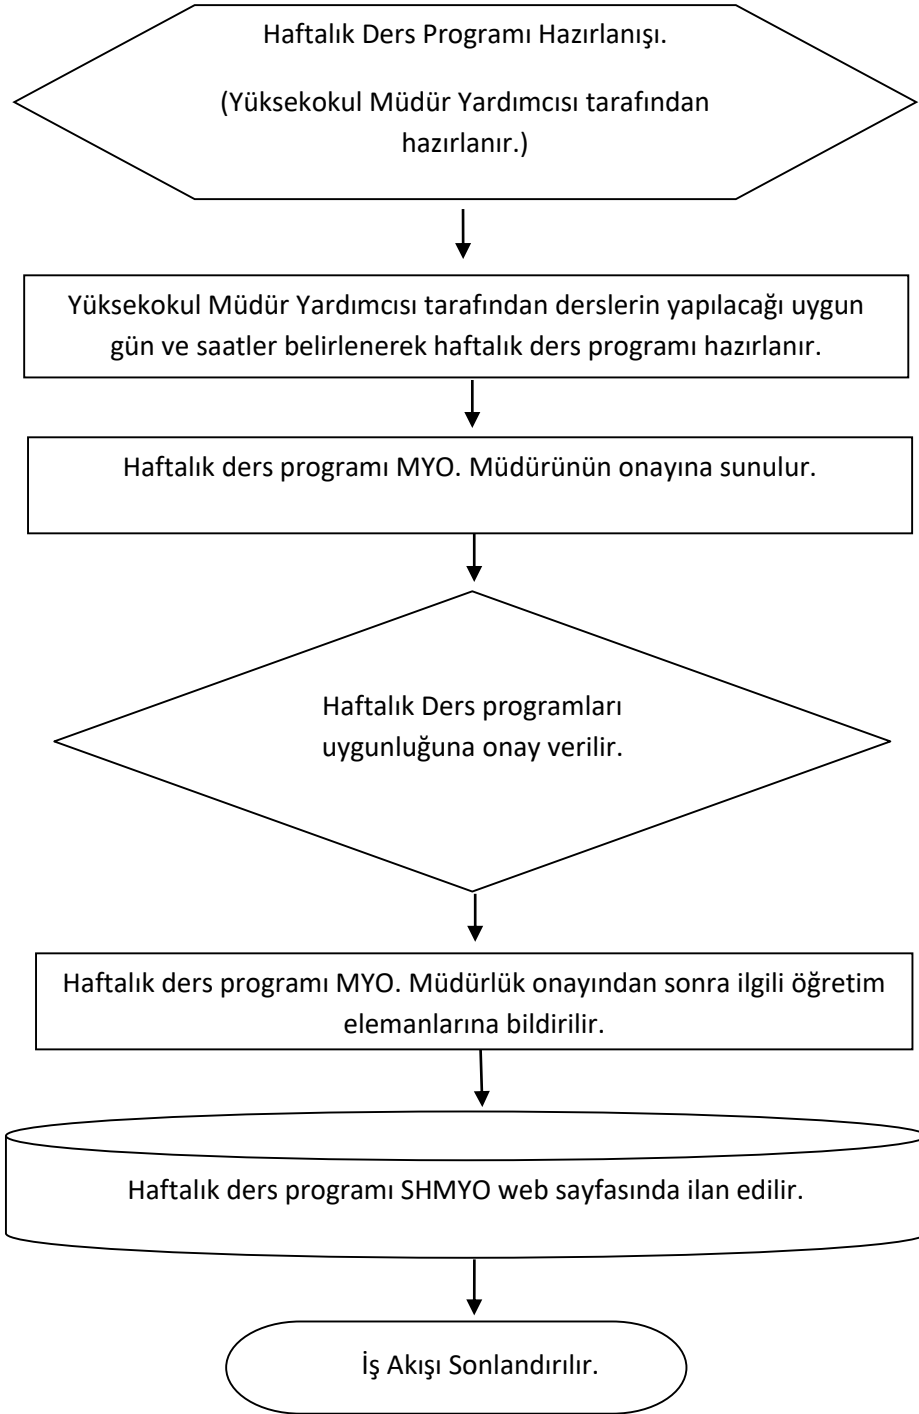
Haftalık Ders Programı Hazırlanışı.

(Yüksekokul Müdür Yardımcısı tarafından hazırlanır.)

Yüksekokul Müdür Yardımcısı tarafından derslerin yapılacağı uygun gün ve saatler belirlenerek haftalık ders programı hazırlanır.

Haftalık ders programı MYO. Müdürünün onayına sunulur.

Haftalık Ders programları uygunluğuna onay verilir.

Haftalık ders programı MYO. Müdürlük onayından sonra ilgili öğretim elemanlarına bildirilir.

Haftalık ders programı SHMYO web sayfasında ilan edilir.

İş Akışı Sonlandırılır.